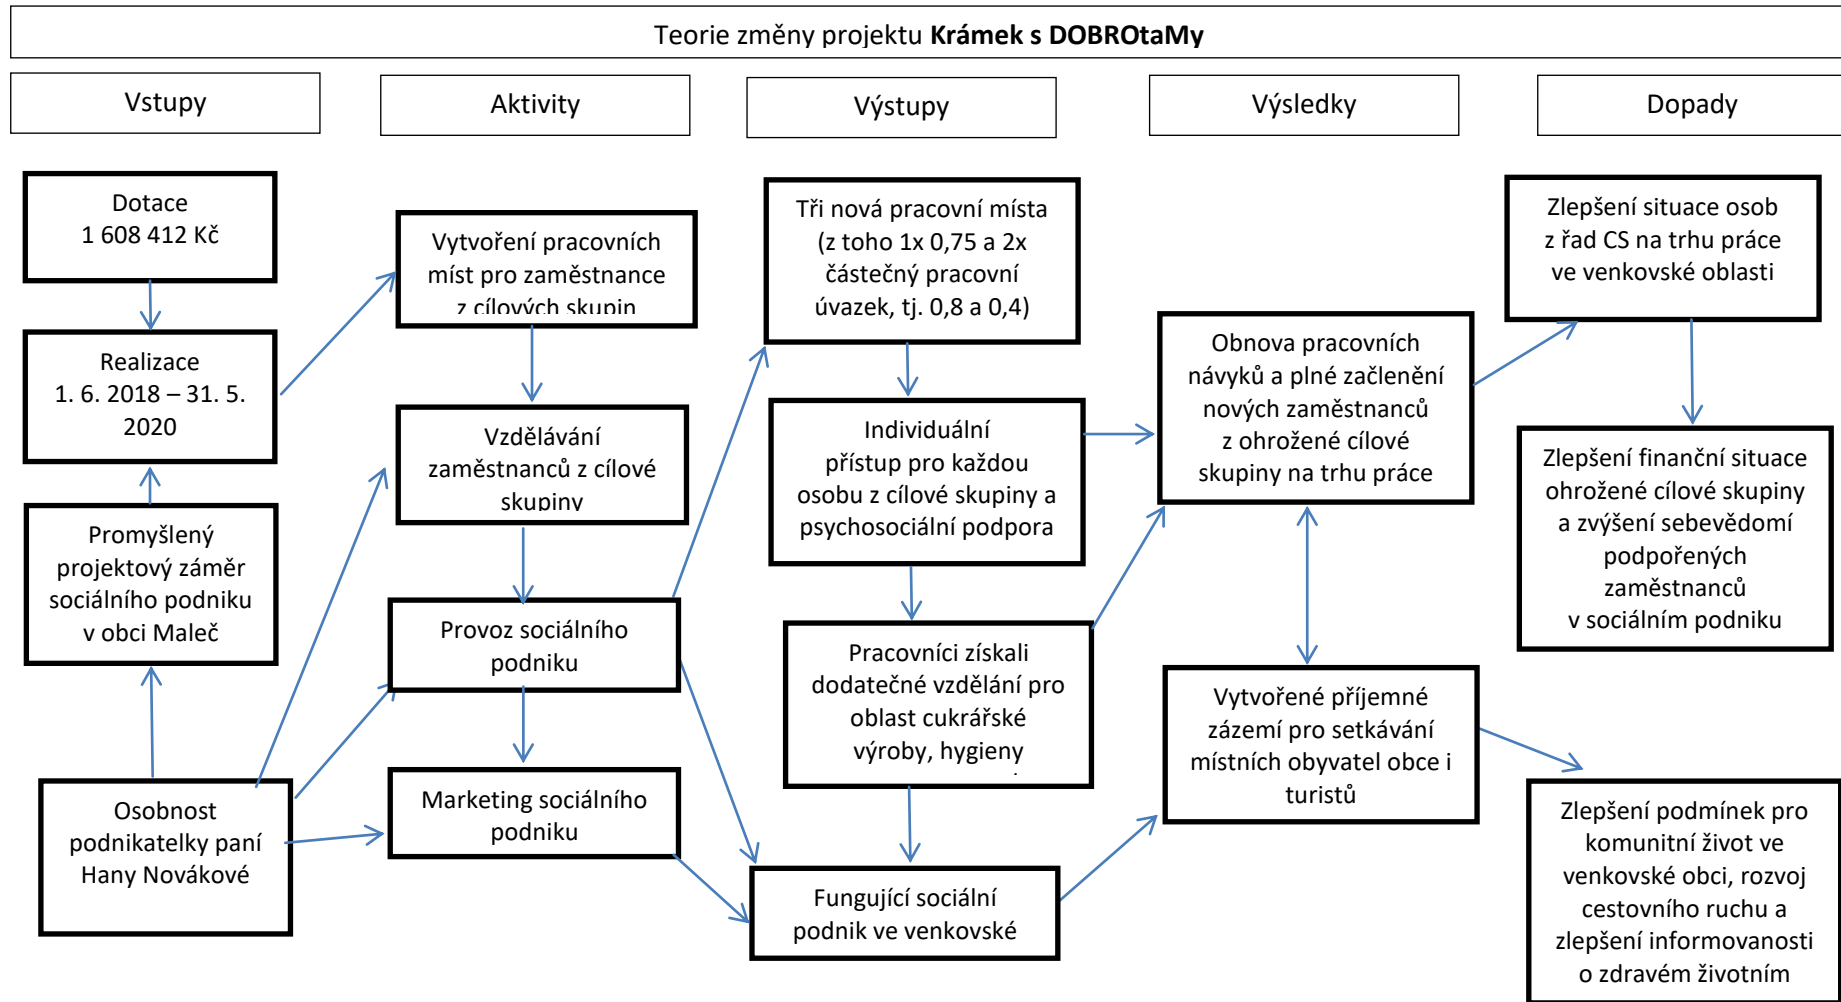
Teorie změny projektu **Krámek s DOBROtaMy**

Vstupy

Aktivity

Výstupy

Výsledky

Dopady

Dotace 1 608 412 Kč

Realizace 1. 6. 2018 – 31. 5. 2020

Promyšlený projektový záměr sociálního podniku v obci Maleč

Osobnost podnikatelky paní Hany Novákové

Vytvoření pracovních míst pro zaměstnance z cílových skupin

Vzdělávání zaměstnanců z cílové skupiny

Provoz sociálního podniku

Marketing sociálního podniku

Tři nová pracovní místa (z toho 1x 0,75 a 2x částečný pracovní úvazek, tj. 0,8 a 0,4)

Individuální přístup pro každou osobu z cílové skupiny a psychosociální podpora

Pracovníci získali dodatečné vzdělání pro oblast cukrářské výroby, hygieny

Fungující sociální podnik ve venkovské

Obnova pracovních návyků a plné začlenění nových zaměstnanců z ohrožené cílové skupiny na trhu práce

Vytvořené příjemné zázemí pro setkávání místních obyvatel obce i turistů

Zlepšení situace osob z řad CS na trhu práce ve venkovské oblasti

Zlepšení finanční situace ohrožené cílové skupiny a zvýšení sebevědomí podpořených zaměstnanců v sociálním podniku

Zlepšení podmínek pro komunitní život ve venkovské obci, rozvoj cestovního ruchu a zlepšení informovanosti o zdravém životním